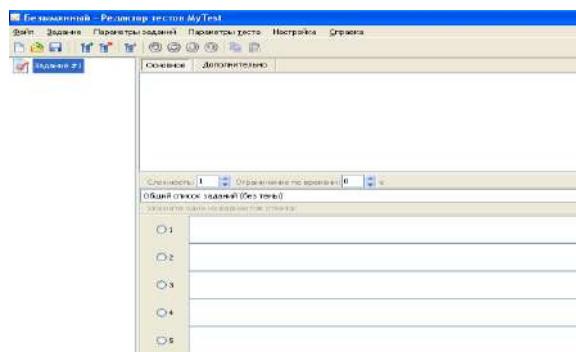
Безымянный - Редактор тестов MyTest

Файл Задание Параметры заданий Параметры теста Настройка Справка

Задание #1

Основное Дополнительно

Сложность: 1 Ограничение по времени: 0 с

Общий список заданий (без темы)

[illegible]

1

2

3

4

5